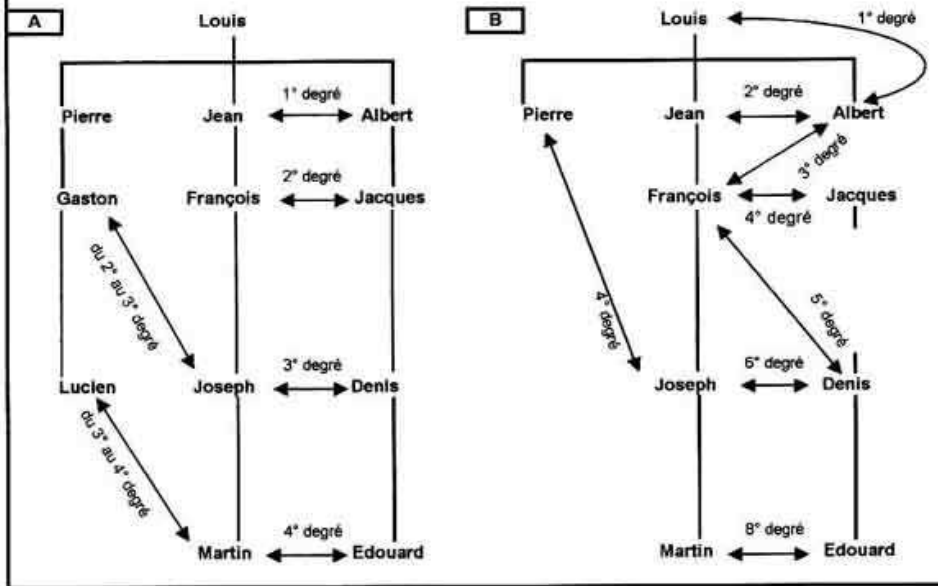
A

Louis

Pierre

Jean

1° degré

Albert

Gaston

François

2° degré

Jacques

du 2° au 3° degré

Lucien

Joseph

3° degré

Denis

du 3° au 4° degré

Martin

4° degré

Edouard

B

Louis

1° degré

Pierre

Jean

2° degré

Albert

3° degré

François

4° degré

Jacques

4° degré

5° degré

Joseph

6° degré

Denis

Martin

8° degré

Edouard